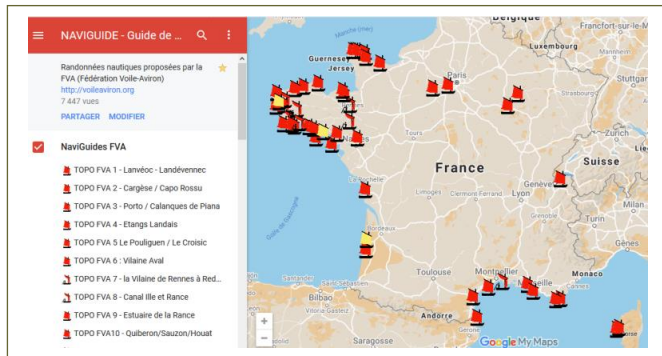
NAVIGUIDE - Guide de ...

Randonnées nautiques proposées par la FVA (Fédération Voile-Aviron)
http://voileaviron.org
7 447 vues

PARTAGER MODIFIER

NaviGuides FVA

TOPO FVA 1 - Lanvéoc - Landévennec
TOPO FVA 2 - Cargèse / Capo Rossu
TOPO FVA 3 - Porto / Calanques de Piana
TOPO FVA 4 - Etangs Landais
TOPO FVA 5 Le Pouliguen / Le Croisic
TOPO FVA 6 : Vilaine Aval
TOPO FVA 7 - la Vilaine de Rennes à Red...
TOPO FVA 8 - Canal Ille et Rance
TOPO FVA 9 - Estuaire de la Rance
TOPO FVA10 - Quiberon/Sauzon/Houat

Belgique
Francfort-sur-le-Main
Luxembourg
Guernesey
Jersey
Paris
Strasbourg
Zurich
Tours
France
Suisse
Limoges
Clermont-Ferrand
Genève
Golfe de Gascogne
Bordeaux
Toulouse
Montpellier
Marseille
Santander
Bilbao
Saragosse
Andorre
Gérone
Google My Maps